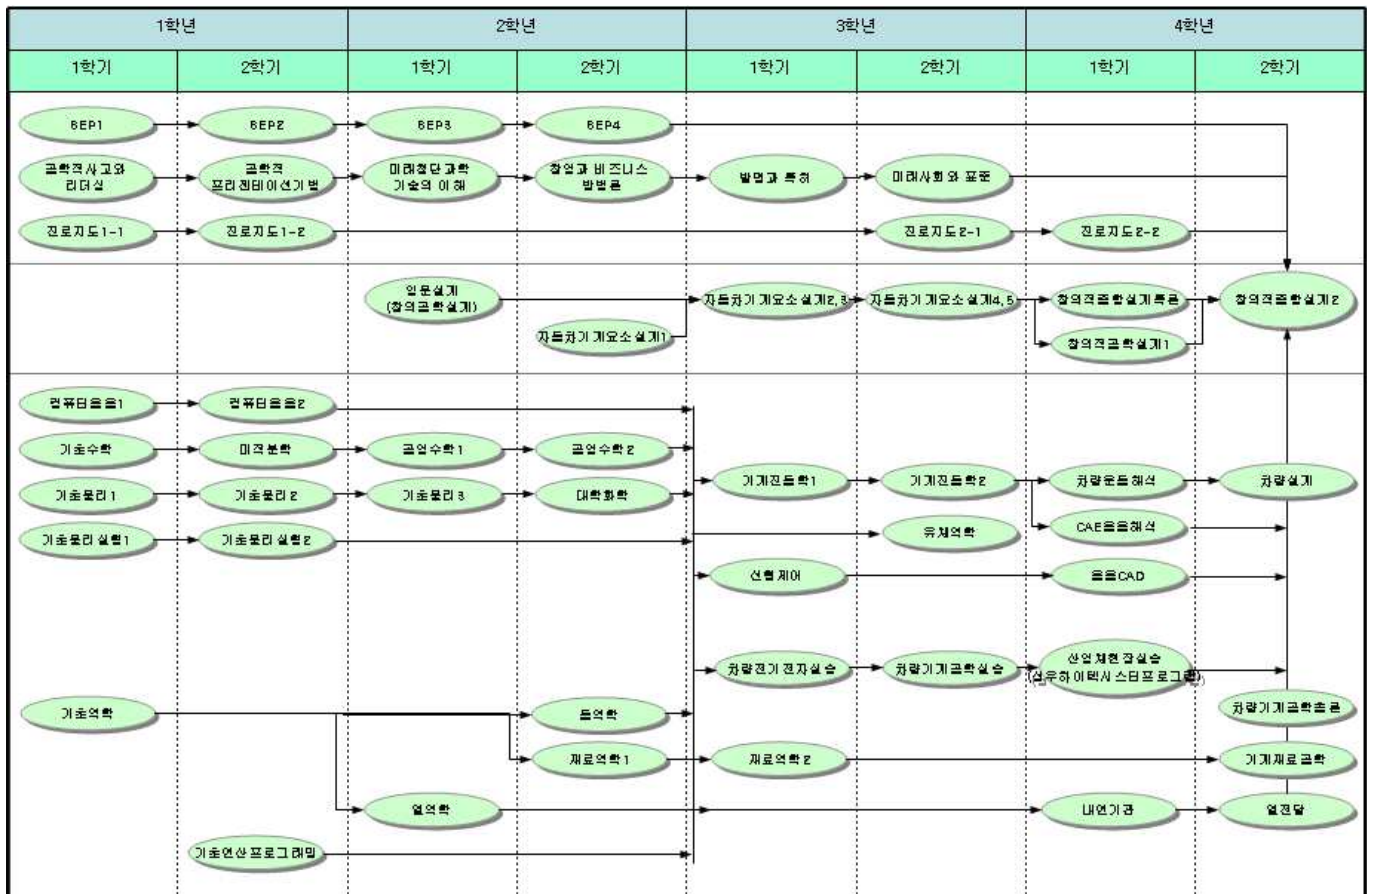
| 1학년 | | 2학년 | | 3학년 | | 4학년 | |
|---|---|---|---|---|---|---|---|
| 1학기 | 2학기 | 1학기 | 2학기 | 1학기 | 2학기 | 1학기 | 2학기 |

BEP1
BEP2
BEP3
BEP4

공학적사고와 리더십
공학적 프리젠테이션기법
미래첨단과학 기술의 이해
창업과 비즈니스 방법론
발명과 특허
미래사회와 표준

진로지도1-1
진로지도1-2
진로지도2-1
진로지도2-2

입문설계 (창의공학설계)
자동차기계요소설계1
자동차기계요소설계2, 3
자동차기계요소설계4, 5
창의적종합설계특론
창의적공학설계1
창의적종합설계2

컴퓨터응용1
컴퓨터응용2
기초수학
미적분학
공업수학1
공업수학2
기초물리1
기초물리2
기초물리3
대학화학
기초물리실험1
기초물리실험2
기계진동학1
기계진동학2
차량운동해석
차량설계
CAE응용해석
유체역학
선형제어
응용CAD
차량전기전자실습
차량기계공학실습
산업체현장실습 (실무하이브리드 스터프로그램)
차량기계공학총론
기초역학
동역학
재료역학1
재료역학2
기계재료공학
열역학
내연기관
열전달
기초연산프로그래밍